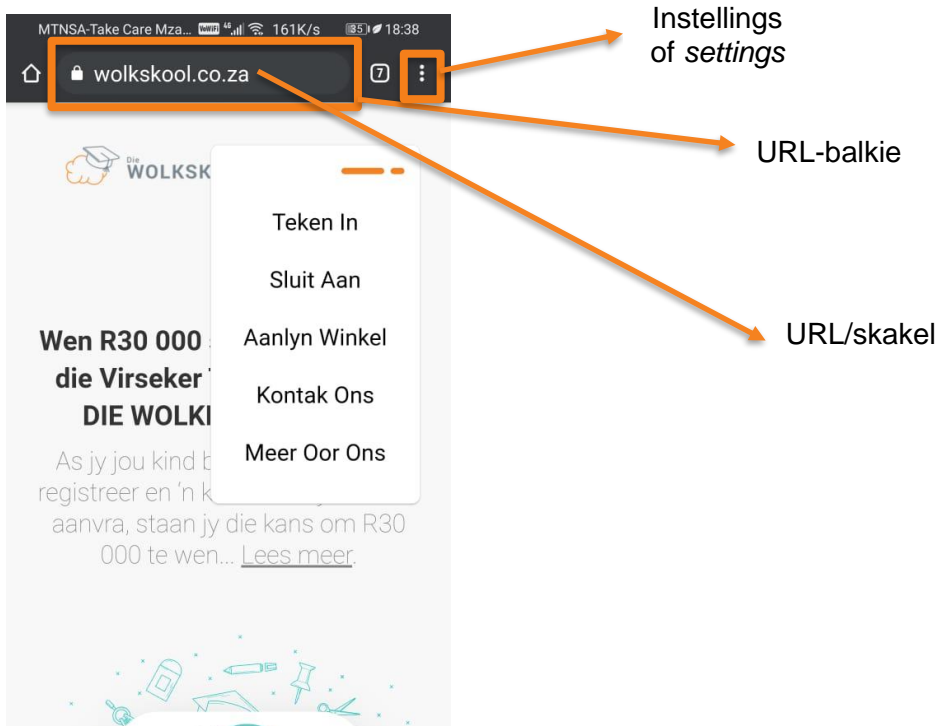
MTNSA-Take Care Mza... VoWiFi 4G 161K/s 35 18:38

wolkskool.co.za 7

Instellings of *settings*

URL-balkie

URL/skakel

Die WOLKSK

Teken In

Sluit Aan

Aanlyn Winkel

Kontak Ons

Meer Oor Ons

Wen R30 000 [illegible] die Virseker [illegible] DIE WOLK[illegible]

As jy jou kind b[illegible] registreer en 'n k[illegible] aanvra, staan jy die kans om R30 000 te wen... Lees meer.